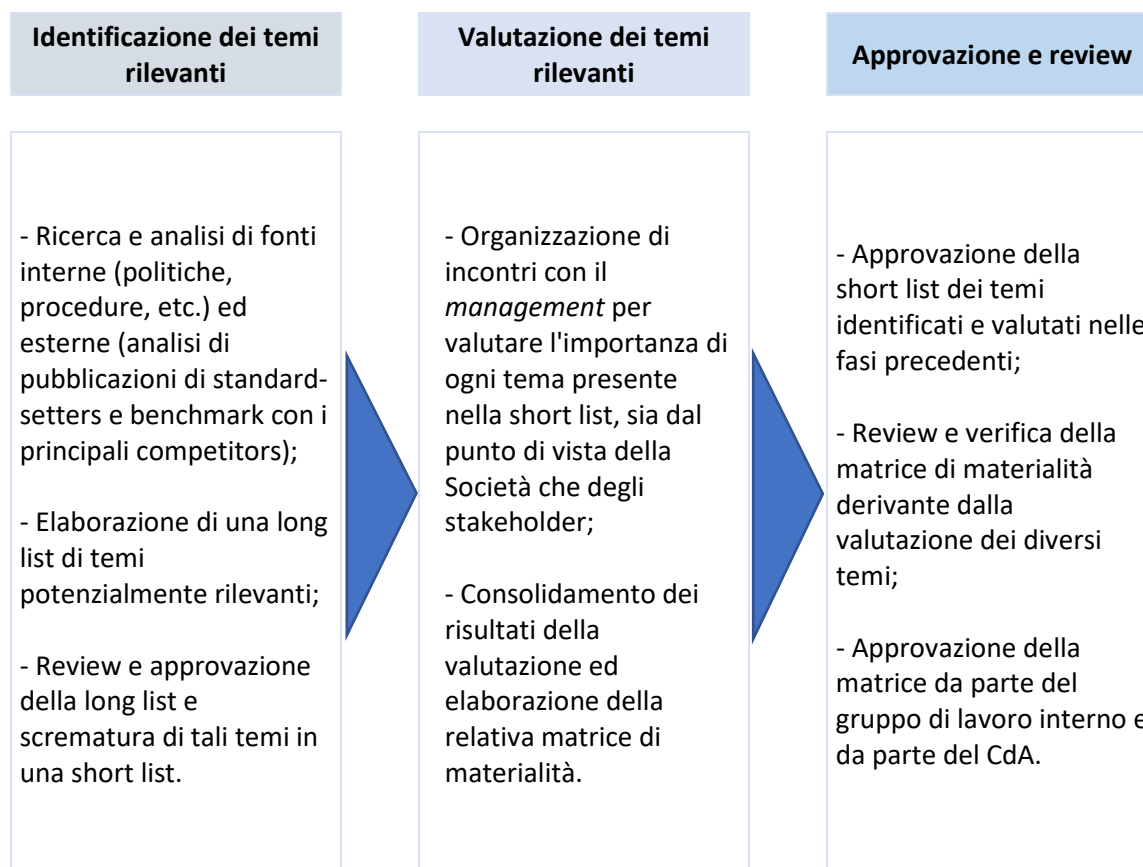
Identificazione dei temi rilevanti

- Ricerca e analisi di fonti interne (politiche, procedure, etc.) ed esterne (analisi di pubblicazioni di standard-setters e benchmark con i principali competitors);

- Elaborazione di una long list di temi potenzialmente rilevanti;

- Review e approvazione della long list e scrematura di tali temi in una short list.

Valutazione dei temi rilevanti

- Organizzazione di incontri con il *management* per valutare l'importanza di ogni tema presente nella short list, sia dal punto di vista della Società che degli stakeholder;

- Consolidamento dei risultati della valutazione ed elaborazione della relativa matrice di materialità.

Approvazione e review

- Approvazione della short list dei temi identificati e valutati nelle fasi precedenti;

- Review e verifica della matrice di materialità derivante dalla valutazione dei diversi temi;

- Approvazione della matrice da parte del gruppo di lavoro interno e da parte del CdA.